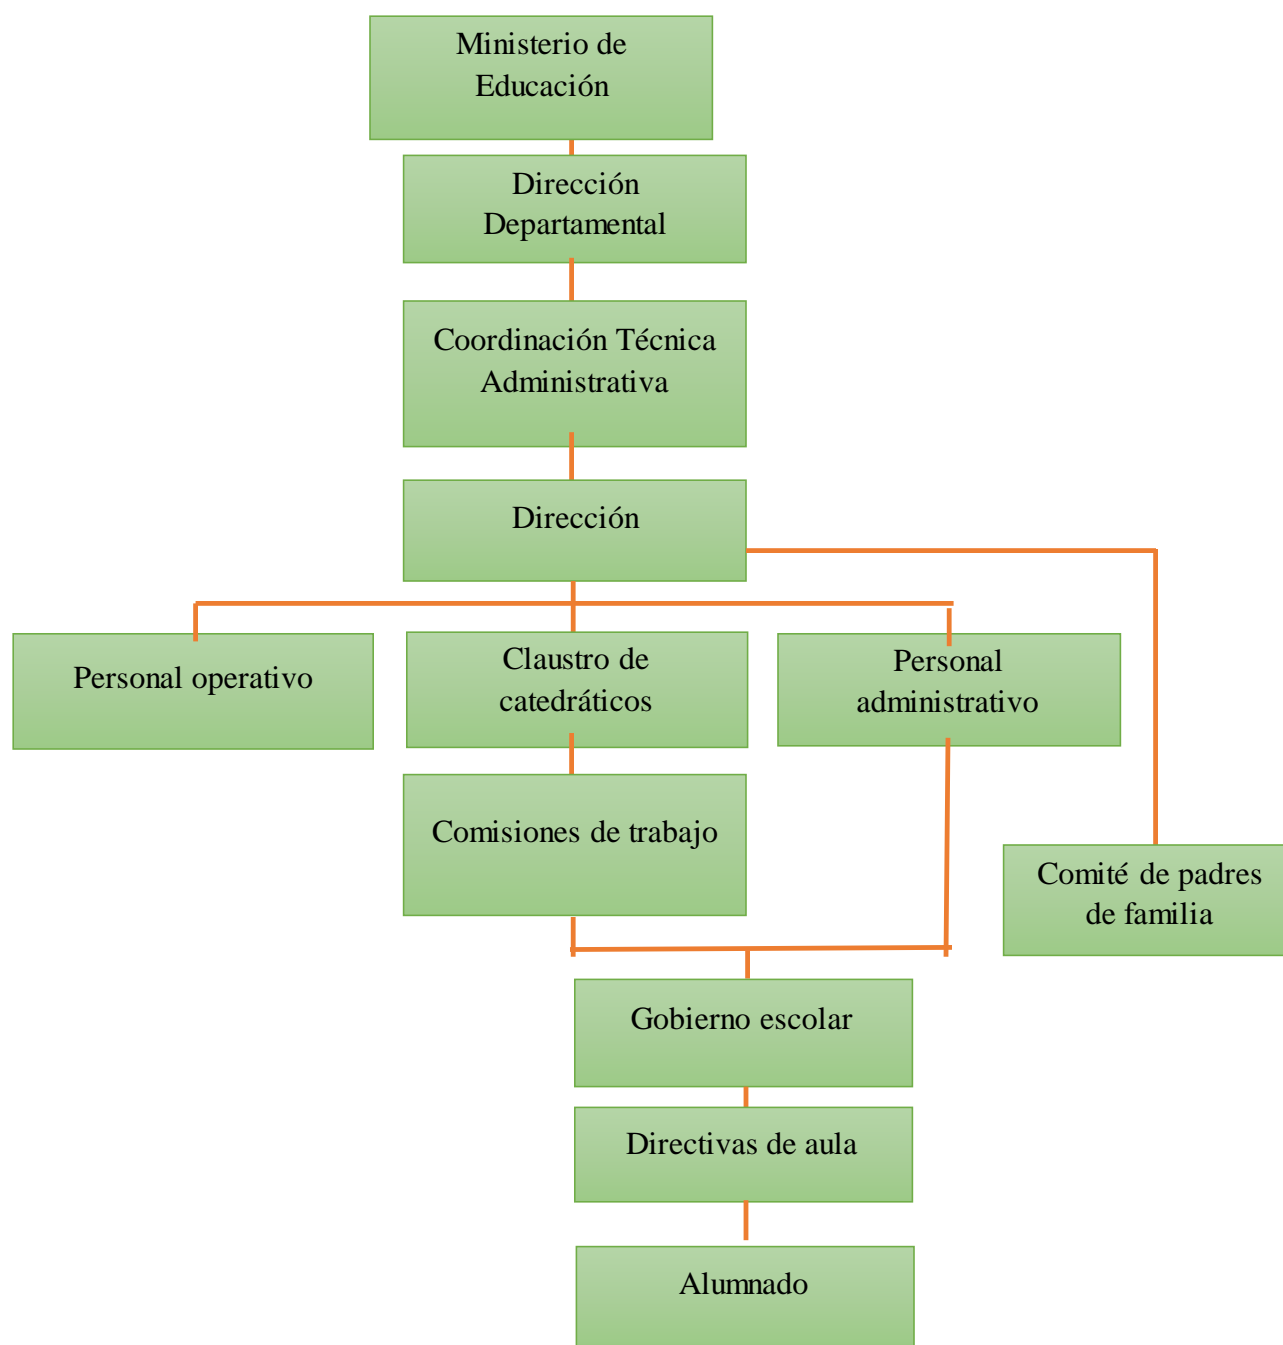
Ministerio de Educación

Dirección Departamental

Coordinación Técnica Administrativa

Dirección

Personal operativo

Claustro de catedráticos

Personal administrativo

Comisiones de trabajo

Comité de padres de familia

Gobierno escolar

Directivas de aula

Alumnado